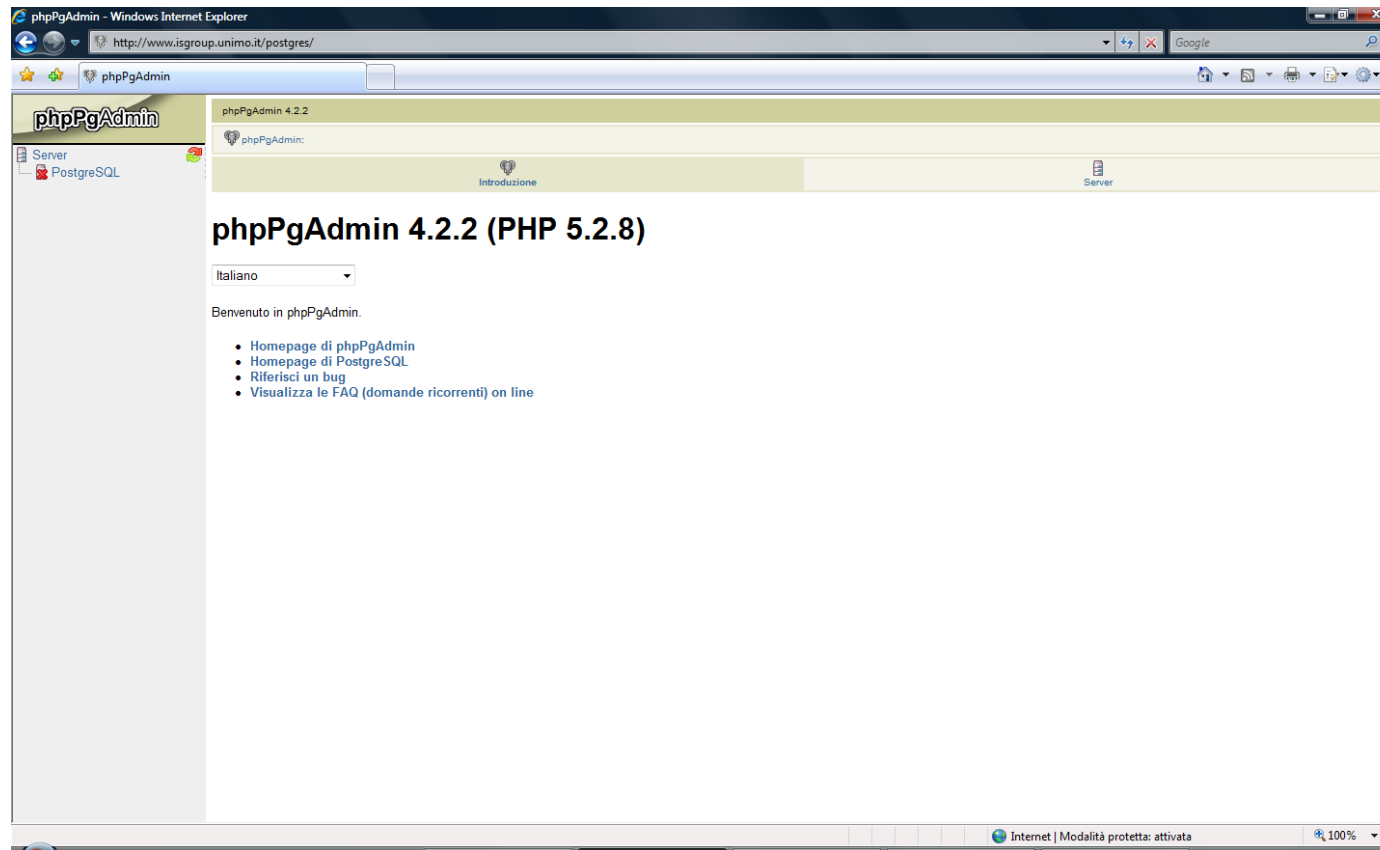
phpPgAdmin - Windows Internet Explorer

http://www.isgroup.unimo.it/postgres/

Google

phpPgAdmin

phpPgAdmin

Server
PostgreSQL

phpPgAdmin 4.2.2

phpPgAdmin:

Introduzione

Server

phpPgAdmin 4.2.2 (PHP 5.2.8)

Italiano

Benvenuto in phpPgAdmin.

- Homepage di phpPgAdmin
- Homepage di PostgreSQL
- Riferisci un bug
- Visualizza le FAQ (domande ricorrenti) on line

Internet | Modalità protetta: attivata

100%